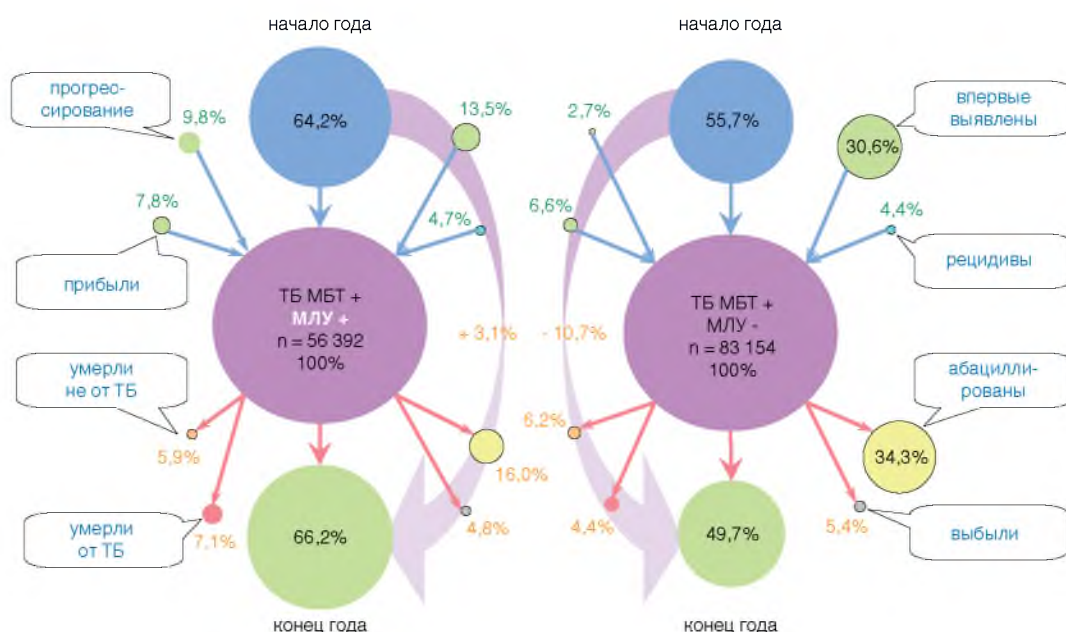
начало года

прогрессирование

9,8%

64,2%

13,5%

7,8%

4,7%

прибыли

ТБ МБТ + МЛУ + n = 56 392 100%

+ 3,1%

умерли не от ТБ

5,9%

16,0%

умерли от ТБ

7,1%

66,2%

4,8%

конец года

начало года

2,7%

55,7%

впервые выявлены

30,6%

6,6%

4,4%

рецидивы

ТБ МБТ + МЛУ - n = 83 154 100%

- 10,7%

абациллированы

6,2%

34,3%

4,4%

49,7%

5,4%

выбыли

конец года